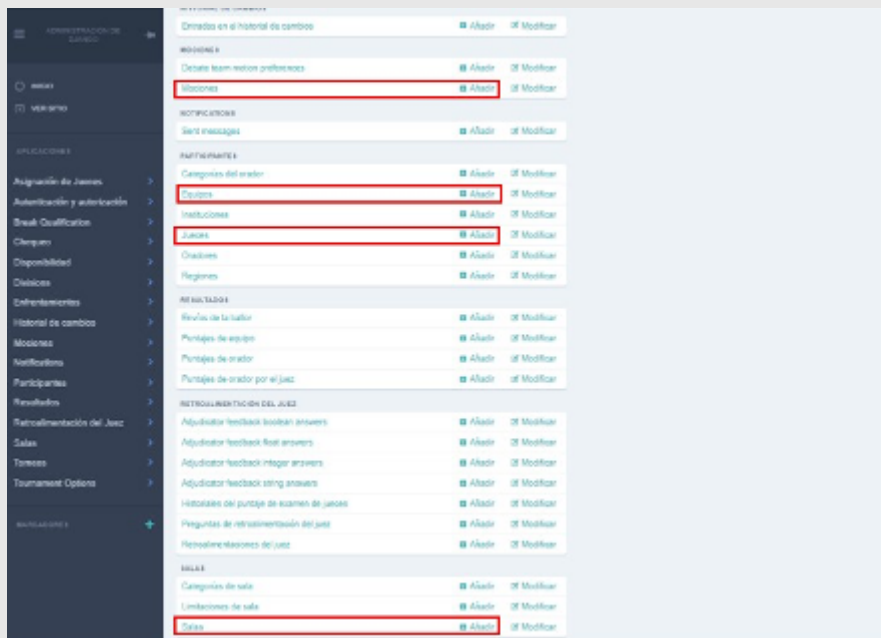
ADMINISTRACIÓN DE DJANGO

INICIO
VER SITIO

APLICACIONES

Asignación de Jueces
Autenticación y autorización
Break Qualification
Chequeo
Disponibilidad
Divisiones
Enfrentamientos
Historial de cambios
Mociones
Notifications
Participantes
Resultados
Retroalimentación del Juez
Salas
Torneos
Tournament Options

MARCADORES

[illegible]
Entradas en el historial de cambios | Añadir | Modificar

MOCIONES
Debate team motion preferences | Añadir | Modificar
Mociones | Añadir | Modificar

NOTIFICATIONS
Sent messages | Añadir | Modificar

PARTICIPANTES
Categorías del orador | Añadir | Modificar
Equipos | Añadir | Modificar
Instituciones | Añadir | Modificar
Jueces | Añadir | Modificar
Oradores | Añadir | Modificar
Regiones | Añadir | Modificar

RESULTADOS
Envíos de la ballot | Añadir | Modificar
Puntajes de equipo | Añadir | Modificar
Puntajes de orador | Añadir | Modificar
Puntajes de orador por el juez | Añadir | Modificar

RETROALIMENTACIÓN DEL JUEZ
Adjudicator feedback boolean answers | Añadir | Modificar
Adjudicator feedback float answers | Añadir | Modificar
Adjudicator feedback integer answers | Añadir | Modificar
Adjudicator feedback string answers | Añadir | Modificar
Historiales del puntaje de examen de jueces | Añadir | Modificar
Preguntas de retroalimentación del juez | Añadir | Modificar
Retroalimentaciones del juez | Añadir | Modificar

SALAS
Categorías de sala | Añadir | Modificar
Limitaciones de sala | Añadir | Modificar
Salas | Añadir | Modificar